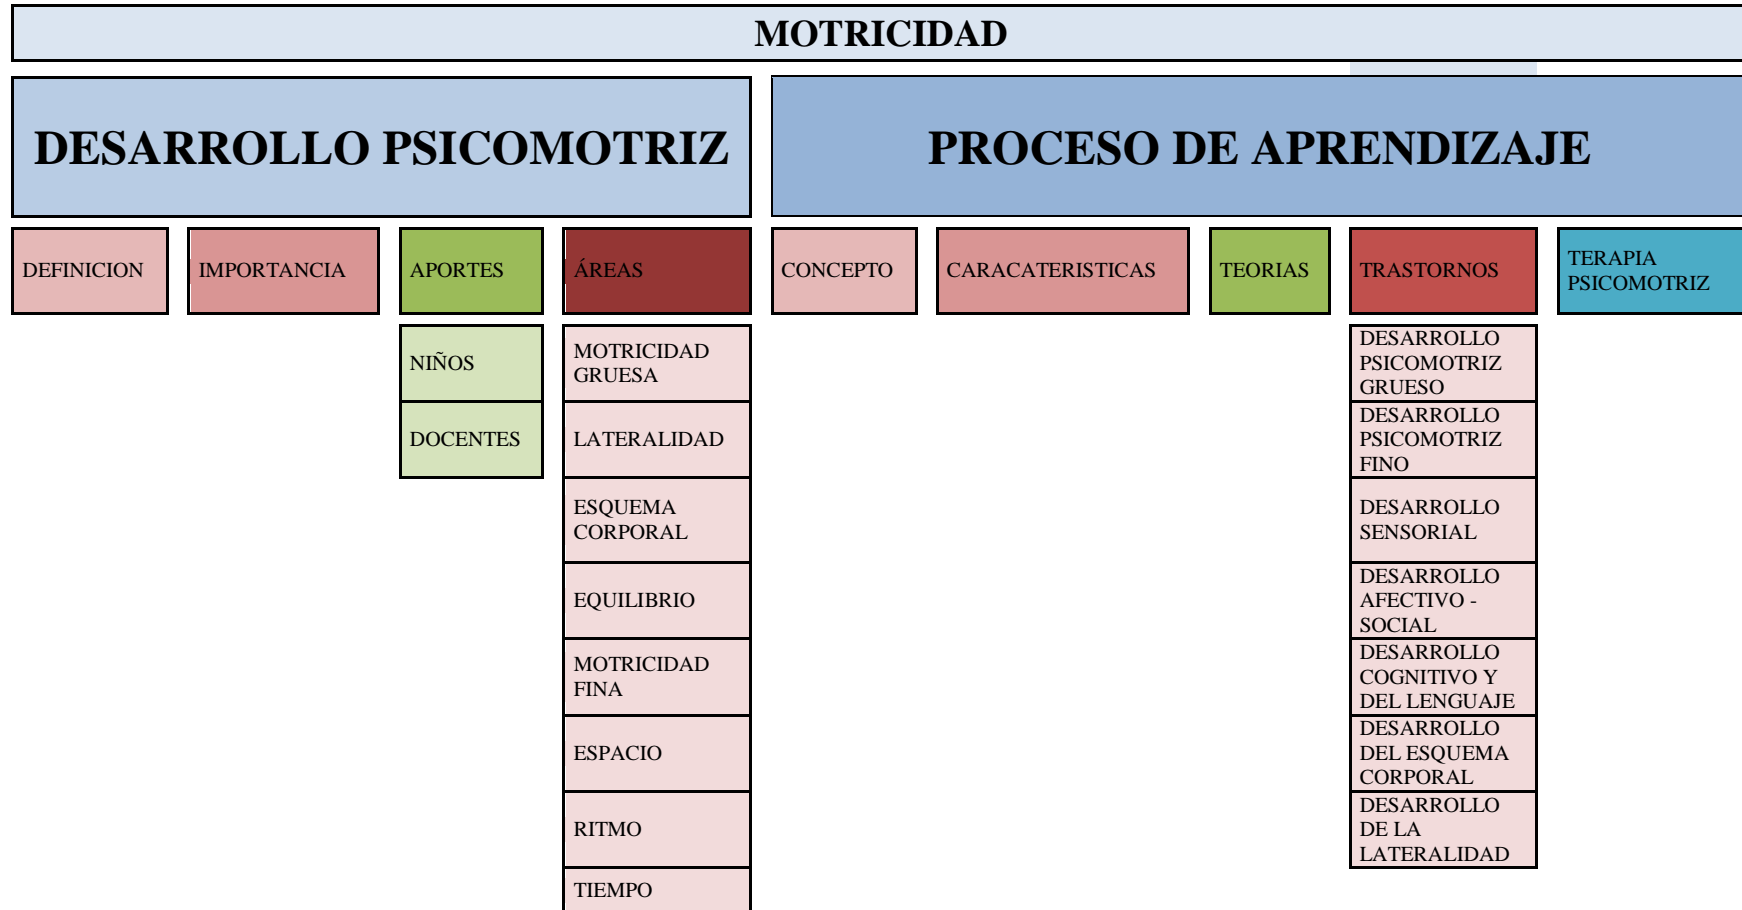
MOTRICIDAD

DESARROLLO PSICOMOTRIZ

PROCESO DE APRENDIZAJE

DEFINICION

IMPORTANCIA

APORTES

NIÑOS

DOCENTES

ÁREAS

MOTRICIDAD GRUESA

LATERALIDAD

ESQUEMA CORPORAL

EQUILIBRIO

MOTRICIDAD FINA

ESPACIO

RITMO

TIEMPO

CONCEPTO

CARACATERISTICAS

TEORIAS

TRASTORNOS

DESARROLLO PSICOMOTRIZ GRUESO

DESARROLLO PSICOMOTRIZ FINO

DESARROLLO SENSORIAL

DESARROLLO AFECTIVO - SOCIAL

DESARROLLO COGNITIVO Y DEL LENGUAJE

DESARROLLO DEL ESQUEMA CORPORAL

DESARROLLO DE LA LATERALIDAD

TERAPIA PSICOMOTRIZ